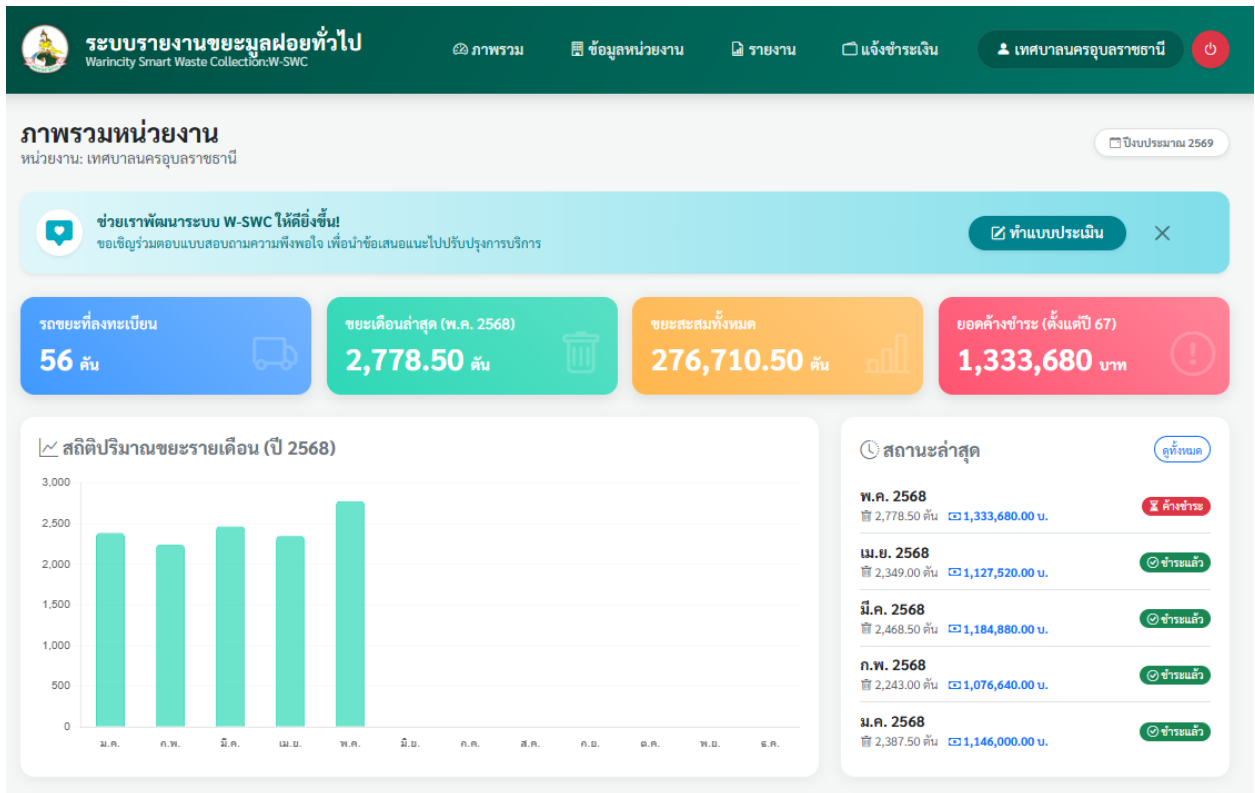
ระบบรายงานขยะมูลฝอยทั่วไป
Warincity Smart Waste Collection:W-SWC

ภาพรวม
ข้อมูลหน่วยงาน
รายงาน
แจ้งชำระเงิน
เทศบาลนครอุบลราชธานี

ภาพรวมหน่วยงาน
หน่วยงาน: เทศบาลนครอุบลราชธานี

ปีงบประมาณ 2569

ช่วยเราพัฒนาระบบ W-SWC ให้ดียิ่งขึ้น!
ขอเชิญร่วมตอบแบบสอบถามความพึงพอใจ เพื่อนำข้อเสนอแนะไปปรับปรุงการบริการ

ทำแบบประเมิน

รถขยะที่ลงทะเบียน
56 คัน

ขยะเดือนล่าสุด (พ.ค. 2568)
2,778.50 ตัน

ขยะสะสมทั้งหมด
276,710.50 ตัน

ยอดค้างชำระ (ตั้งแต่ปี 67)
1,333,680 บาท

สถิติปริมาณขยะรายเดือน (ปี 2568)

3,000
2,500
2,000
1,500
1,000
500
0

ม.ค. ก.พ. มี.ค. เม.ย. พ.ค. มิ.ย. ก.ค. ส.ค. ก.ย. ต.ค. พ.ย. ธ.ค.

สถานะล่าสุด
ดูทั้งหมด

พ.ค. 2568
2,778.50 ตัน 1,333,680.00 บ.
ค้างชำระ

เม.ย. 2568
2,349.00 ตัน 1,127,520.00 บ.
ชำระแล้ว

มี.ค. 2568
2,468.50 ตัน 1,184,880.00 บ.
ชำระแล้ว

ก.พ. 2568
2,243.00 ตัน 1,076,640.00 บ.
ชำระแล้ว

ม.ค. 2568
2,387.50 ตัน 1,146,000.00 บ.
ชำระแล้ว